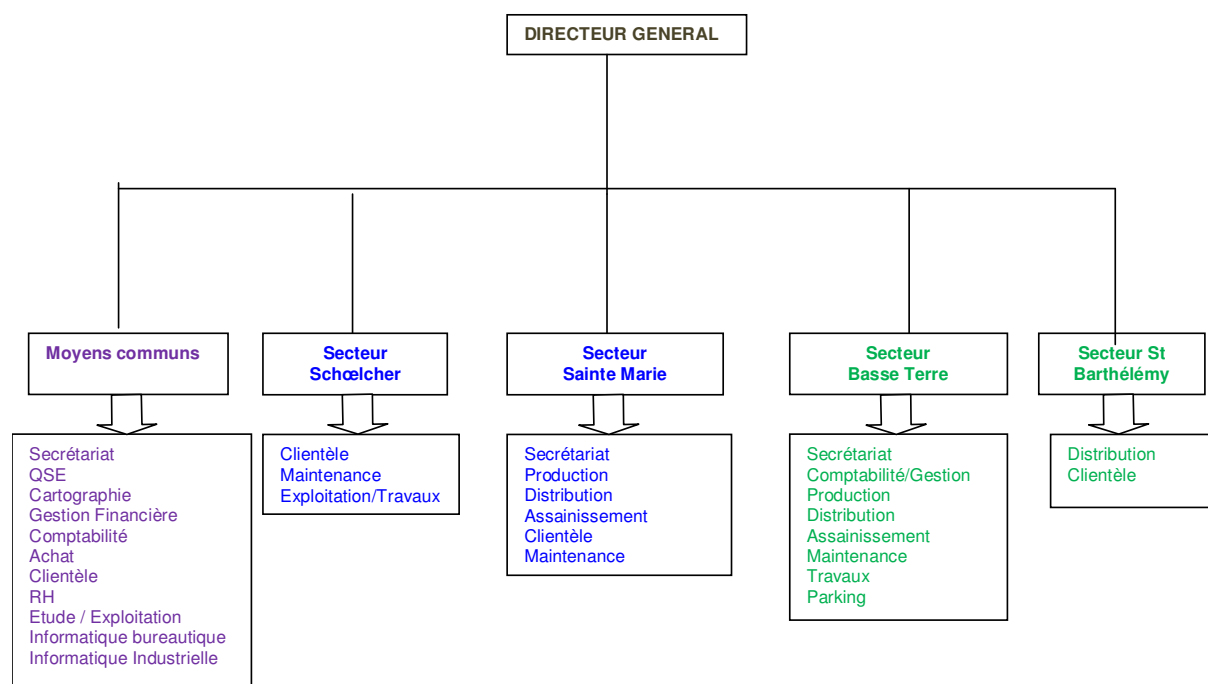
DIRECTEUR GENERAL

Moyens communs

Secrétariat
QSE
Cartographie
Gestion Financière
Comptabilité
Achat
Clientèle
RH
Etude / Exploitation
Informatique bureautique
Informatique Industrielle

Secteur Schœlcher

Clientèle
Maintenance
Exploitation/Travaux

Secteur Sainte Marie

Secrétariat
Production
Distribution
Assainissement
Clientèle
Maintenance

Secteur Basse Terre

Secrétariat
Comptabilité/Gestion
Production
Distribution
Assainissement
Maintenance
Travaux
Parking

Secteur St Barthélémy

Distribution
Clientèle